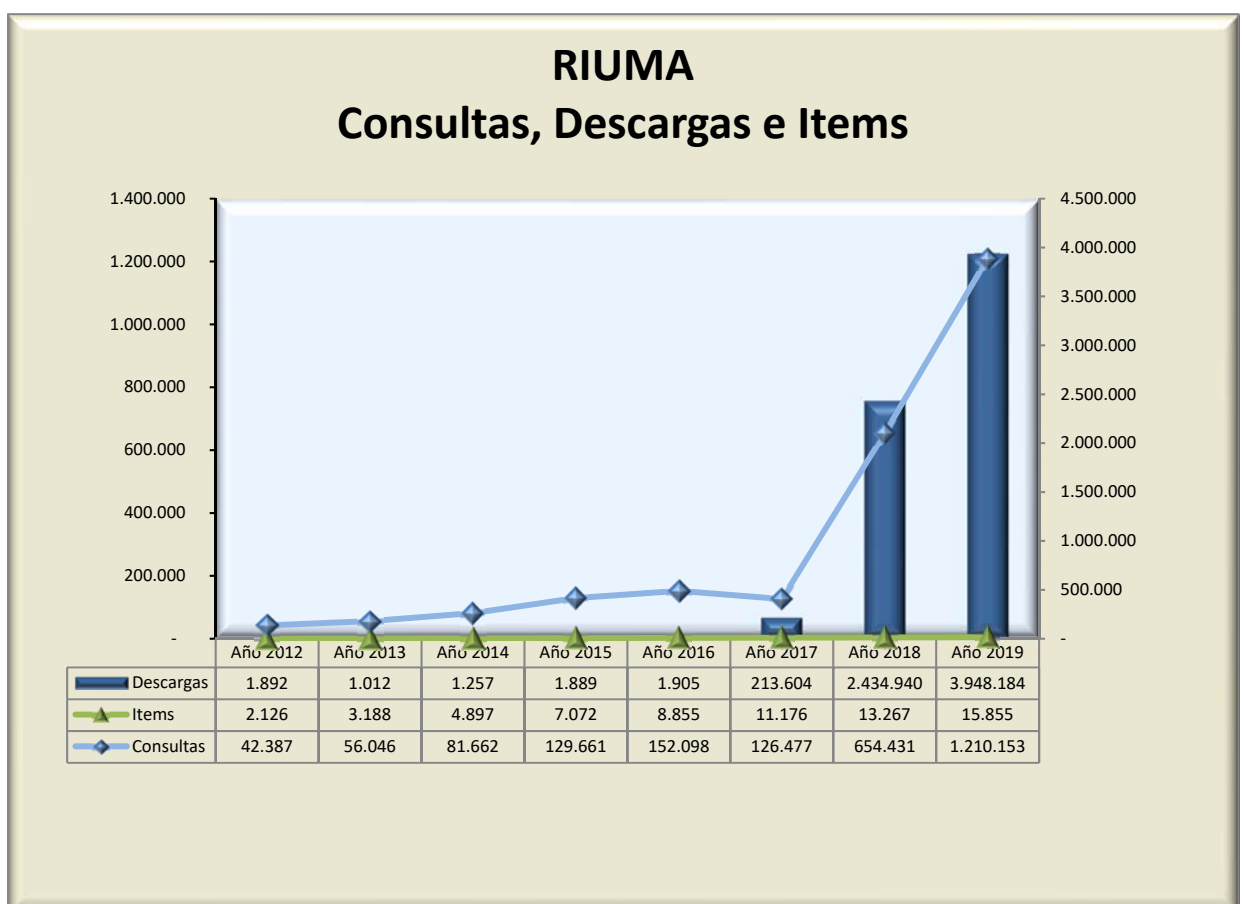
RIUMA
Consultas, Descargas e Items

1.400.000
1.200.000
1.000.000
800.000
600.000
400.000
200.000
-

4.500.000
4.000.000
3.500.000
3.000.000
2.500.000
2.000.000
1.500.000
1.000.000
500.000
-

| | Año 2012 | Año 2013 | Año 2014 | Año 2015 | Año 2016 | Año 2017 | Año 2018 | Año 2019 |
|---|---|---|---|---|---|---|---|---|
| Descargas | 1.892 | 1.012 | 1.257 | 1.889 | 1.905 | 213.604 | 2.434.940 | 3.948.184 |
| Items | 2.126 | 3.188 | 4.897 | 7.072 | 8.855 | 11.176 | 13.267 | 15.855 |
| Consultas | 42.387 | 56.046 | 81.662 | 129.661 | 152.098 | 126.477 | 654.431 | 1.210.153 |